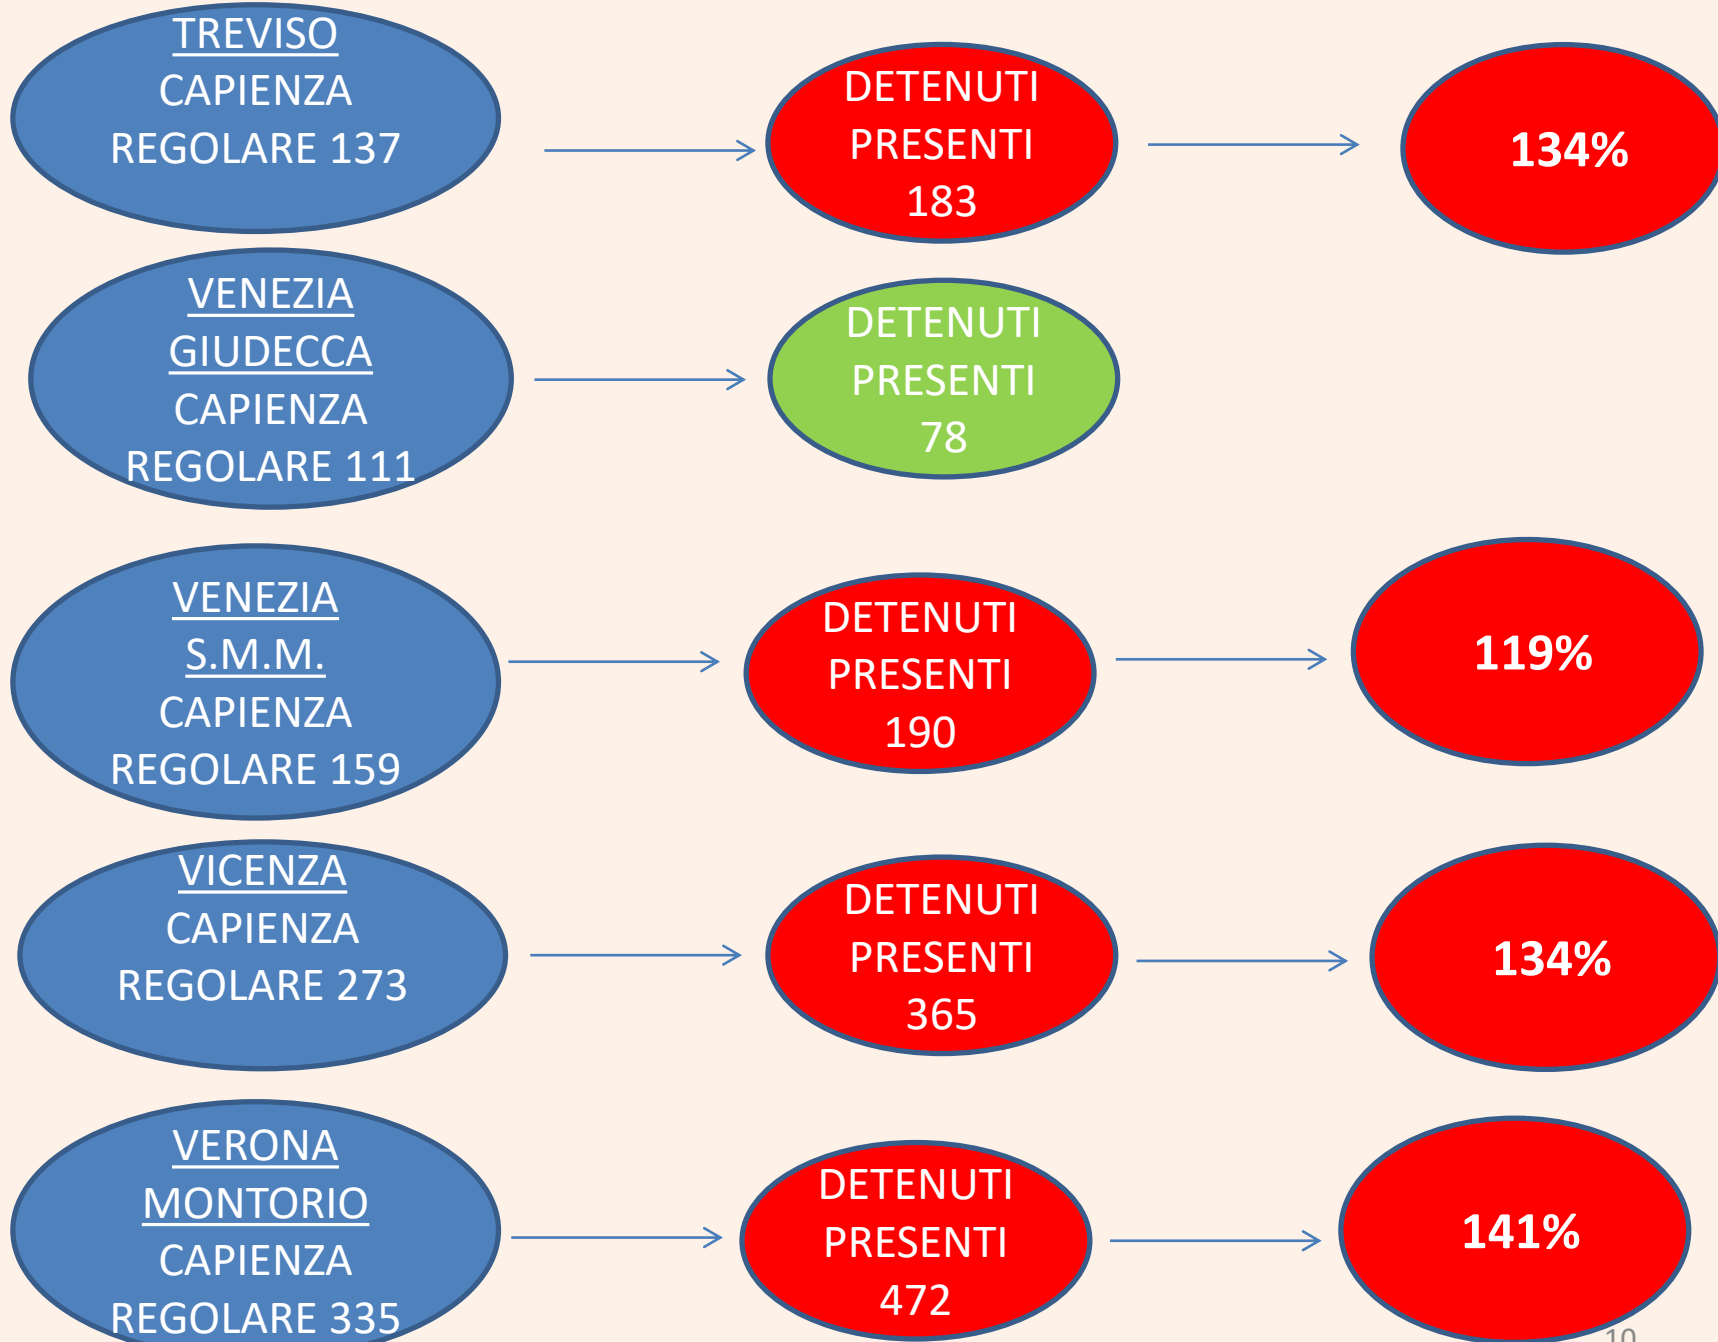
TREVISO
CAPIENZA
REGOLARE 137

DETENUTI
PRESENTI
183

134%

VENEZIA
GIUDECCA
CAPIENZA
REGOLARE 111

DETENUTI
PRESENTI
78

VENEZIA
S.M.M.
CAPIENZA
REGOLARE 159

DETENUTI
PRESENTI
190

119%

VICENZA
CAPIENZA
REGOLARE 273

DETENUTI
PRESENTI
365

134%

VERONA
MONTORIO
CAPIENZA
REGOLARE 335

DETENUTI
PRESENTI
472

141%

10